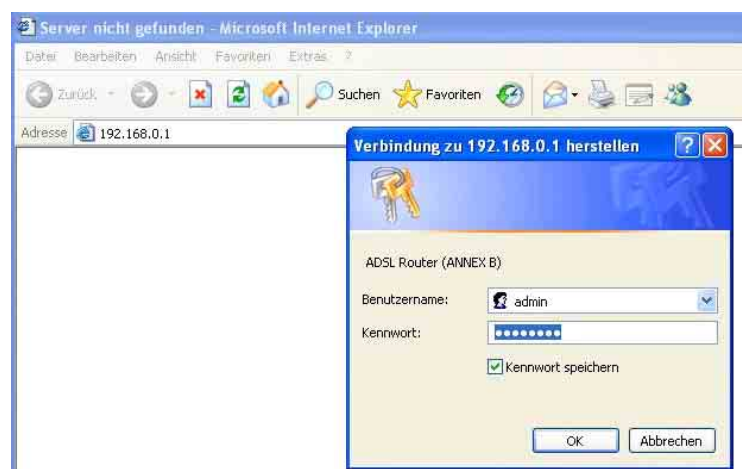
Server nicht gefunden - Microsoft Internet Explorer

Datei Bearbeiten Ansicht Favoriten Extras ?

Zurück Suchen Favoriten

Adresse 192.168.0.1

Verbindung zu 192.168.0.1 herstellen

ADSL Router (ANNEX B)

Benutzername: admin

Kennwort: ••••••••

Kennwort speichern

OK Abbrechen